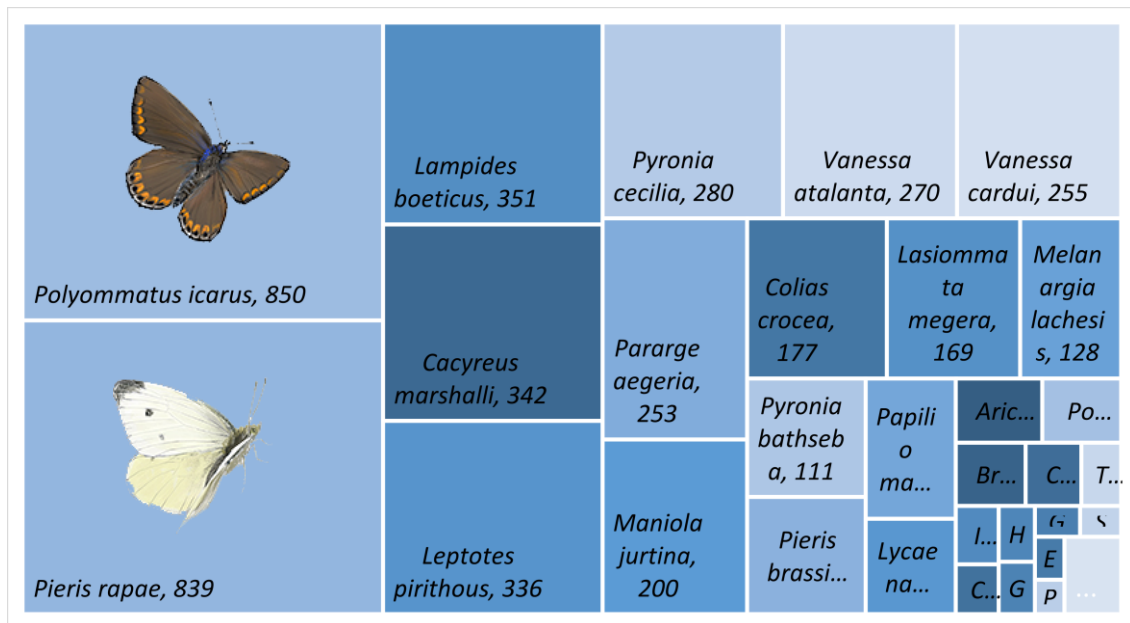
Polyommatus icarus, 850

Pieris rapae, 839

Lampides boeticus, 351

Cacyreus marshalli, 342

Leptotes pirithous, 336

Pyronia cecilia, 280

Vanessa atalanta, 270

Vanessa cardui, 255

Pararge aegeria, 253

Maniola jurtina, 200

Colias crocea, 177

Lasiommata megera, 169

Melanargia lachesis, 128

Pyronia bathseba, 111

Papilio ma…

Pieris brassi…

Lycaena…

Aric…

Po…

Br…

C…

T…

I…

H

G

S

E

C…

G

P

…